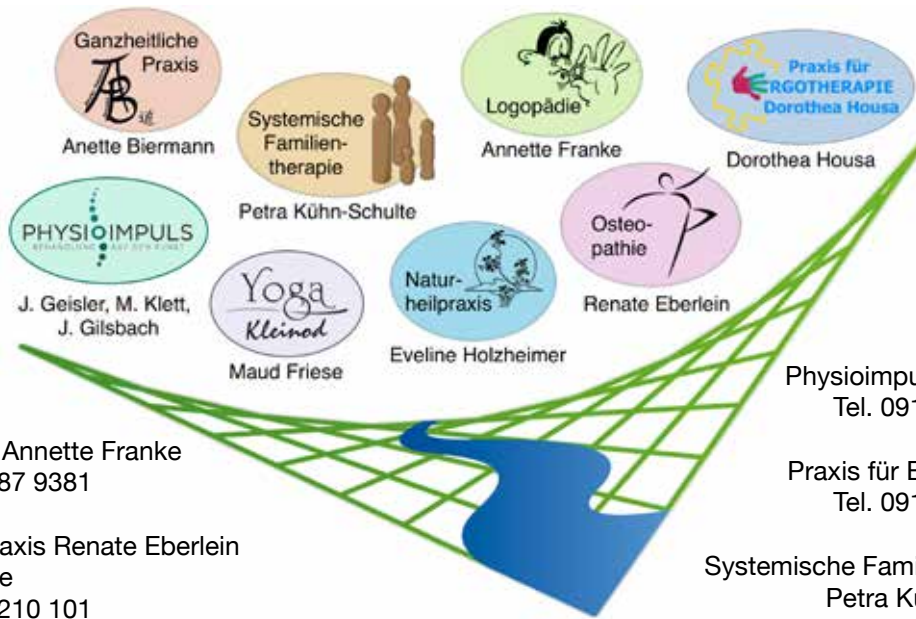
Ganzheitliche Praxis

AB

Anette Biermann

Systemische Familientherapie

Petra Kühn-Schulte

Logopädie

Annette Franke

Praxis für ERGOTHERAPIE Dorothea Housa

Dorothea Housa

PHYSIOIMPULS

BEHANDLUNG AUF DEN PUNKT

J. Geisler, M. Klett, J. Gilsbach

Yoga Kleinod

Maud Friese

Naturheilpraxis

Eveline Holzheimer

Osteopathie

Renate Eberlein

Physioimpu

Tel. 091

Annette Franke

87 9381

Praxis für E

Tel. 091

axis Renate Eberlein

e

210 101

Systemische Fami

Petra K